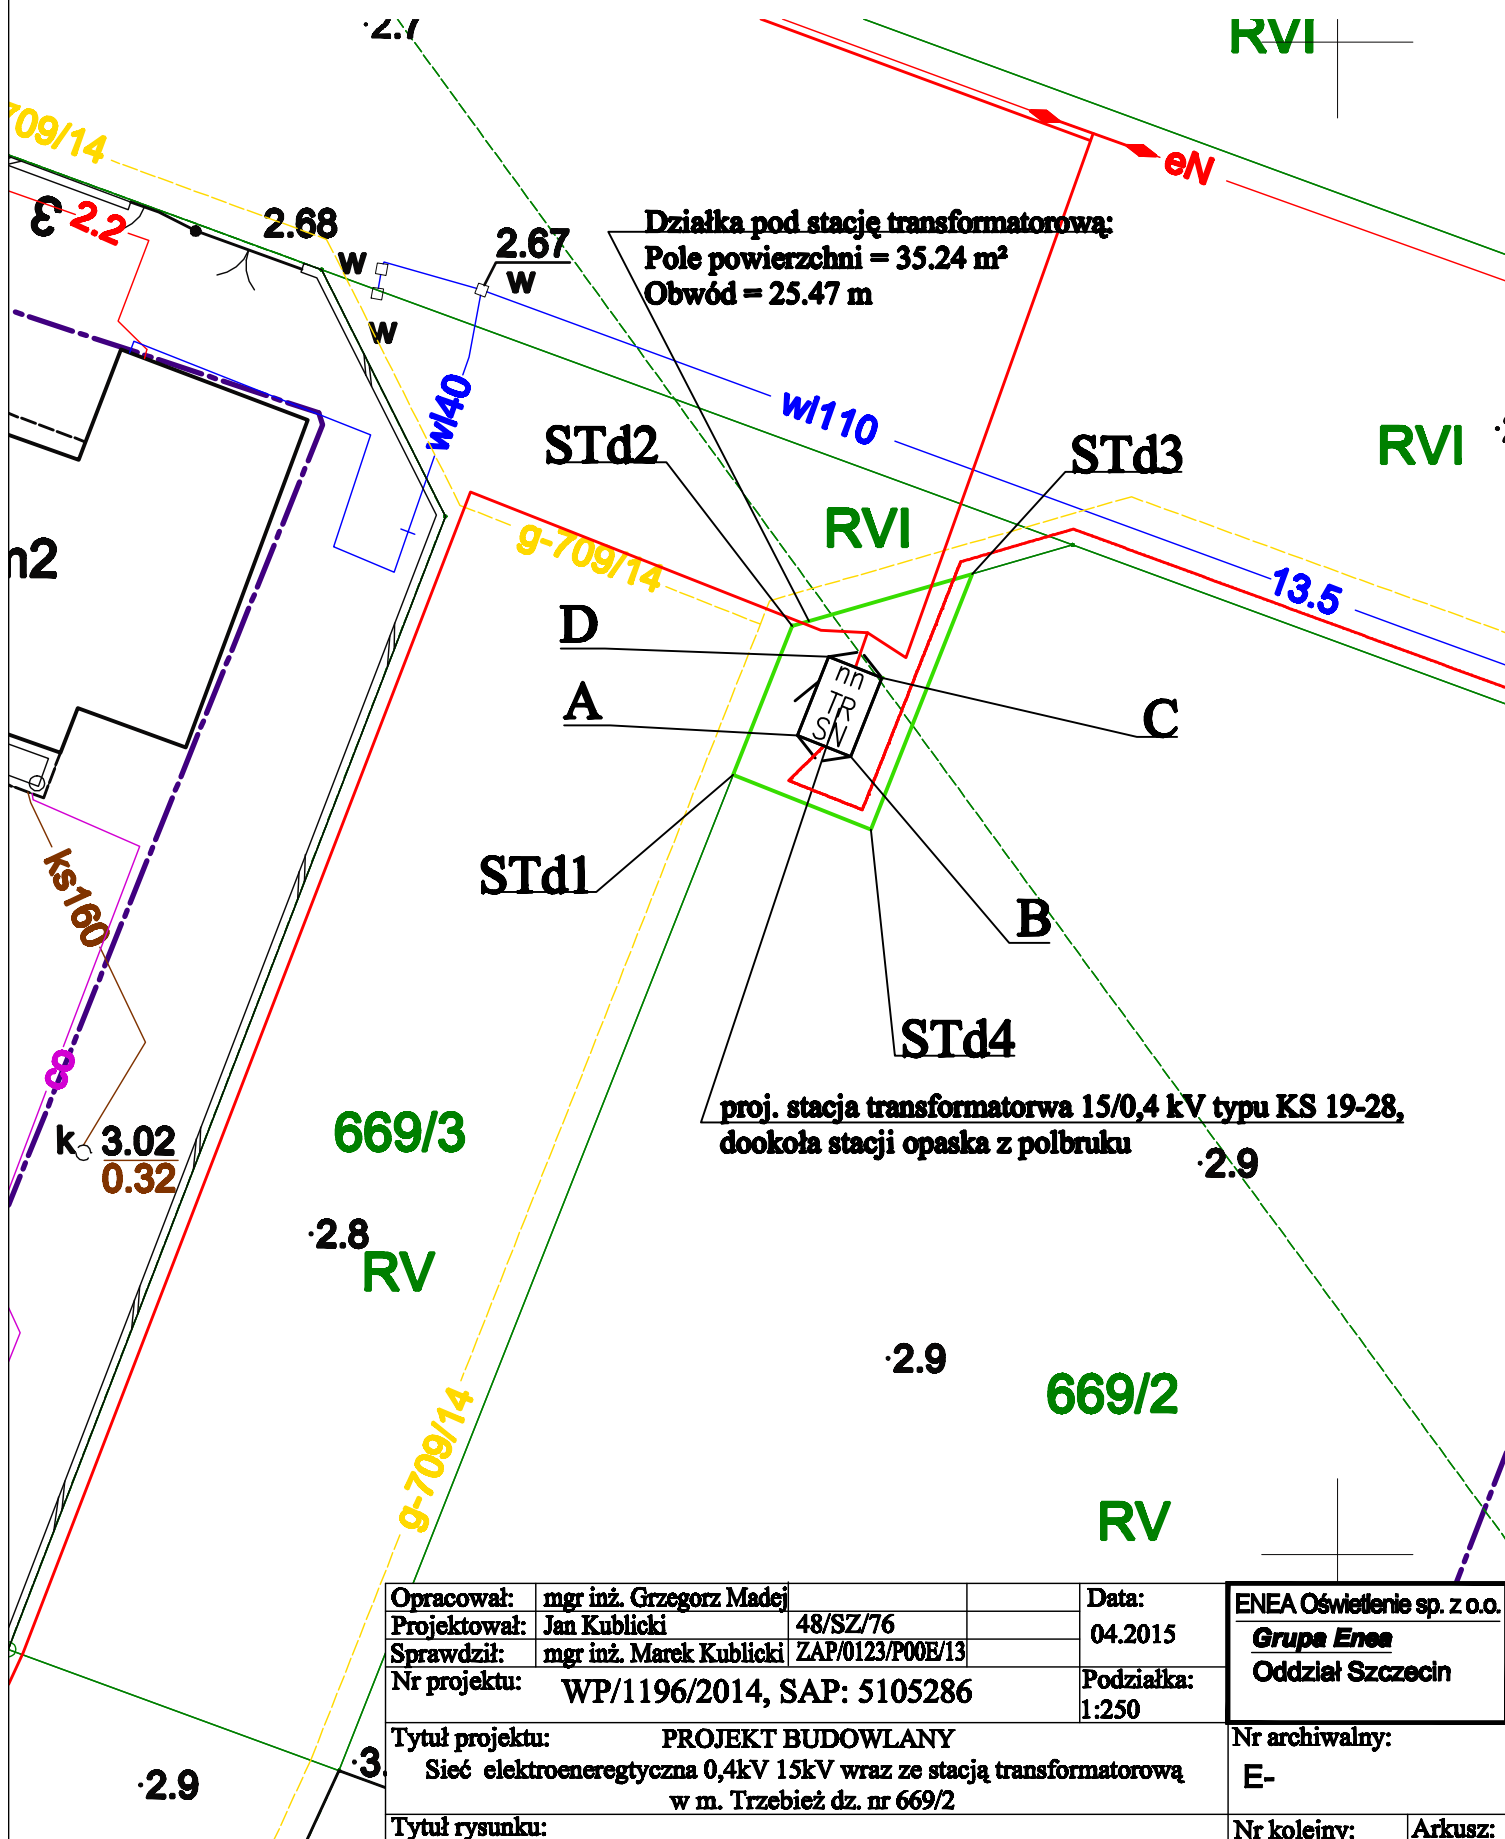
·2.7

RVI

709/14

eN

3 2.2

2.68

w

2.67

w

w

Działka pod stację transformatorową:
Pole powierzchni = 35.24 m²
Obwód = 25.47 m

wl40

wl110

STd2

STd3

RVI

RVI

m2

g-709/14

13.5

D

nn
TR
SN

A

C

STd1

B

ks160

STd4

proj. stacja transformatorwa 15/0,4 kV typu KS 19-28,
dookoła stacji opaska z polbruku

·2.9

k 3.02
0.32

669/3

·2.8

RV

·2.9

669/2

g-709/14

RV

| Opracował: | mgr inż. Grzegorz Madej | | | Data: 04.2015 | ENEA Oświetlenie sp. z o.o. Grupa Enea Oddział Szczecin |
|---|---|---|---|---|---|
| Projektował: | Jan Kublicki | 48/SZ/76 | | | |
| Sprawdził: | mgr inż. Marek Kublicki | ZAP/0123/P00E/13 | | | |
| Nr projektu: | WP/1196/2014, SAP: 5105286 | | | Podziałka: 1:250 | |
| Tytuł projektu: | PROJEKT BUDOWLANY Sieć elektroeneregtyczna 0,4kV 15kV wraz ze stacją transformatorową w m. Trzebież dz. nr 669/2 | | | | Nr archiwalny: E- |
| Tytuł rysunku: | | | | | Nr kolejny: Arkusz: |

·2.9

·3.